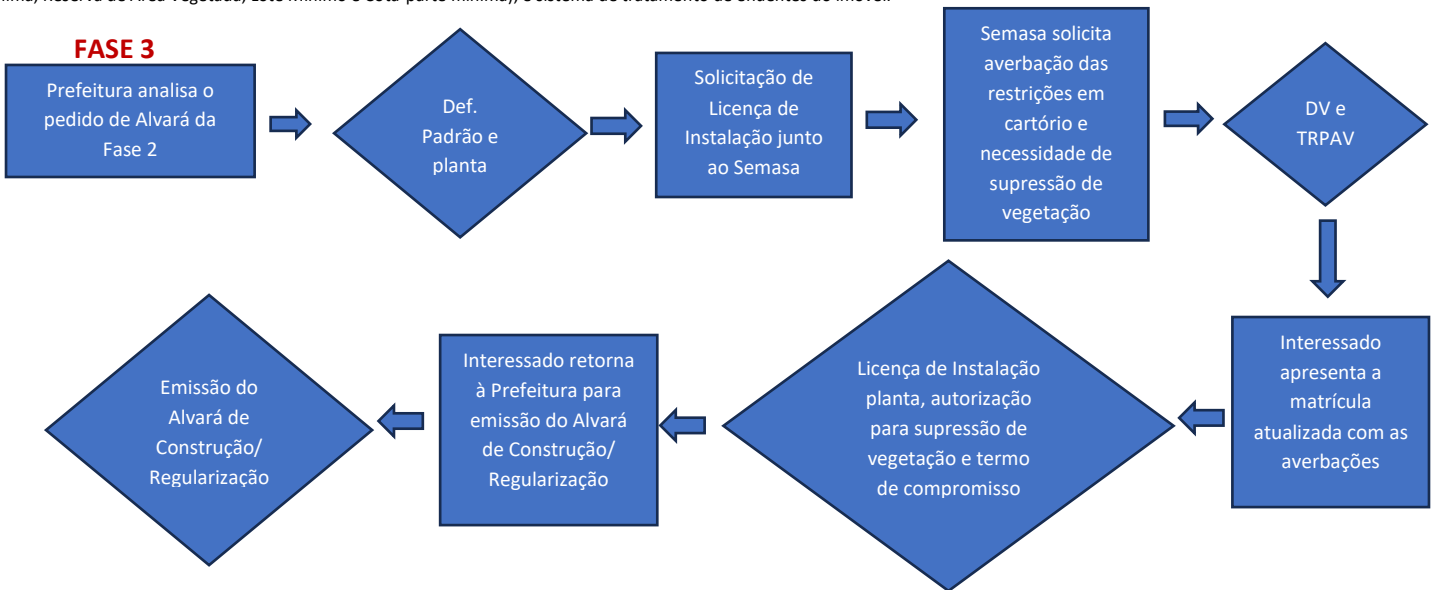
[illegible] Reserva de Área Vegetada, Lote mínimo e Cota-parte mínima), o sistema de tratamento de efluentes do imóvel.

FASE 3

Prefeitura analisa o pedido de Alvará da Fase 2

Def. Padrão e planta

Solicitação de Licença de Instalação junto ao Semasa

Semasa solicita averbação das restrições em cartório e necessidade de supressão de vegetação

DV e TRPAV

Interessado apresenta a matrícula atualizada com as averbações

Licença de Instalação planta, autorização para supressão de vegetação e termo de compromisso

Interessado retorna à Prefeitura para emissão do Alvará de Construção/ Regularização

Emissão do Alvará de Construção/ Regularização